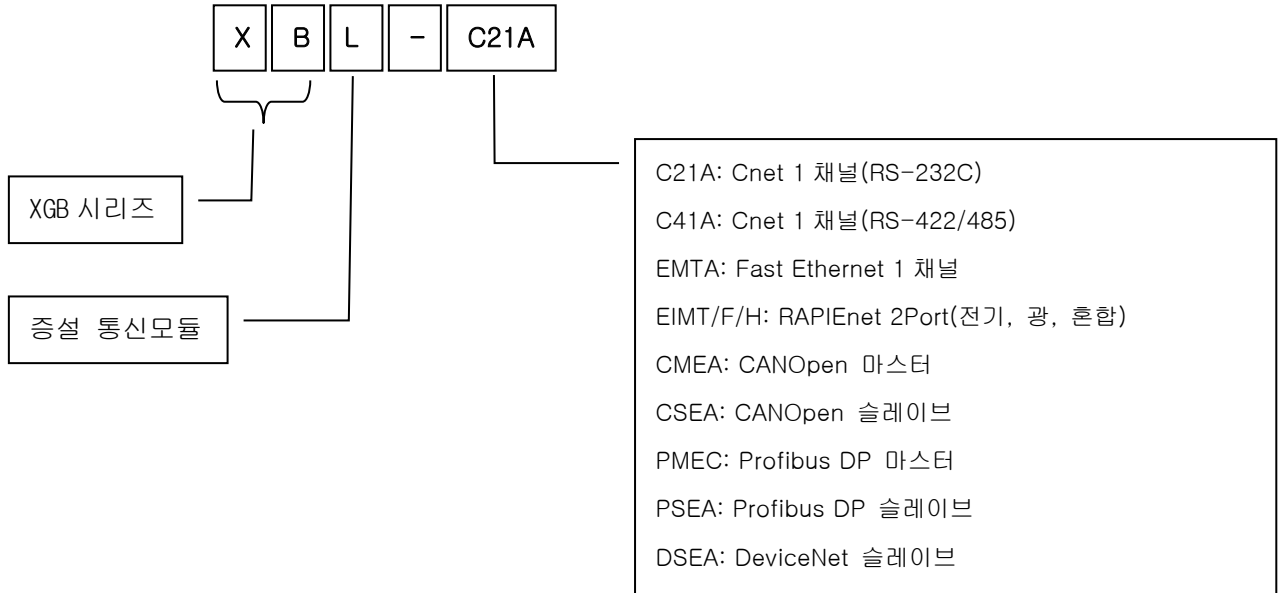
X B L - C21A

XGB 시리즈

증설 통신모듈

C21A: Cnet 1 채널(RS-232C)
C41A: Cnet 1 채널(RS-422/485)
EMTA: Fast Ethernet 1 채널
EIMT/F/H: RAPIEnet 2Port(전기, 광, 혼합)
CMEA: CANOpen 마스터
CSEA: CANOpen 슬레이브
PMEC: Profibus DP 마스터
PSEA: Profibus DP 슬레이브
DSEA: DeviceNet 슬레이브